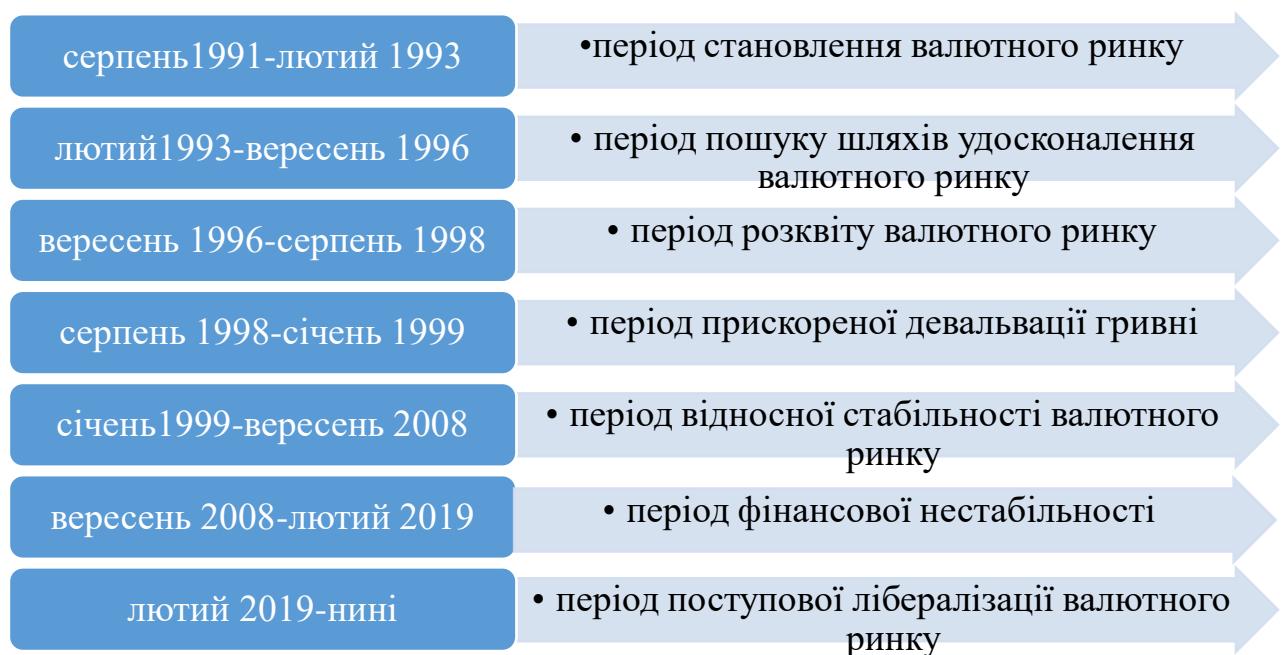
серпень1991-лютий 1993

•період становлення валютного ринку

лютий1993-вересень 1996

• період пошуку шляхів удосконалення валютного ринку

вересень 1996-серпень 1998

• період розквіту валютного ринку

серпень 1998-січень 1999

• період прискореної девальвації гривні

січень1999-вересень 2008

• період відносної стабільності валютного ринку

вересень 2008-лютий 2019

• період фінансової нестабільності

лютий 2019-нині

• період поступової лібералізації валютного ринку